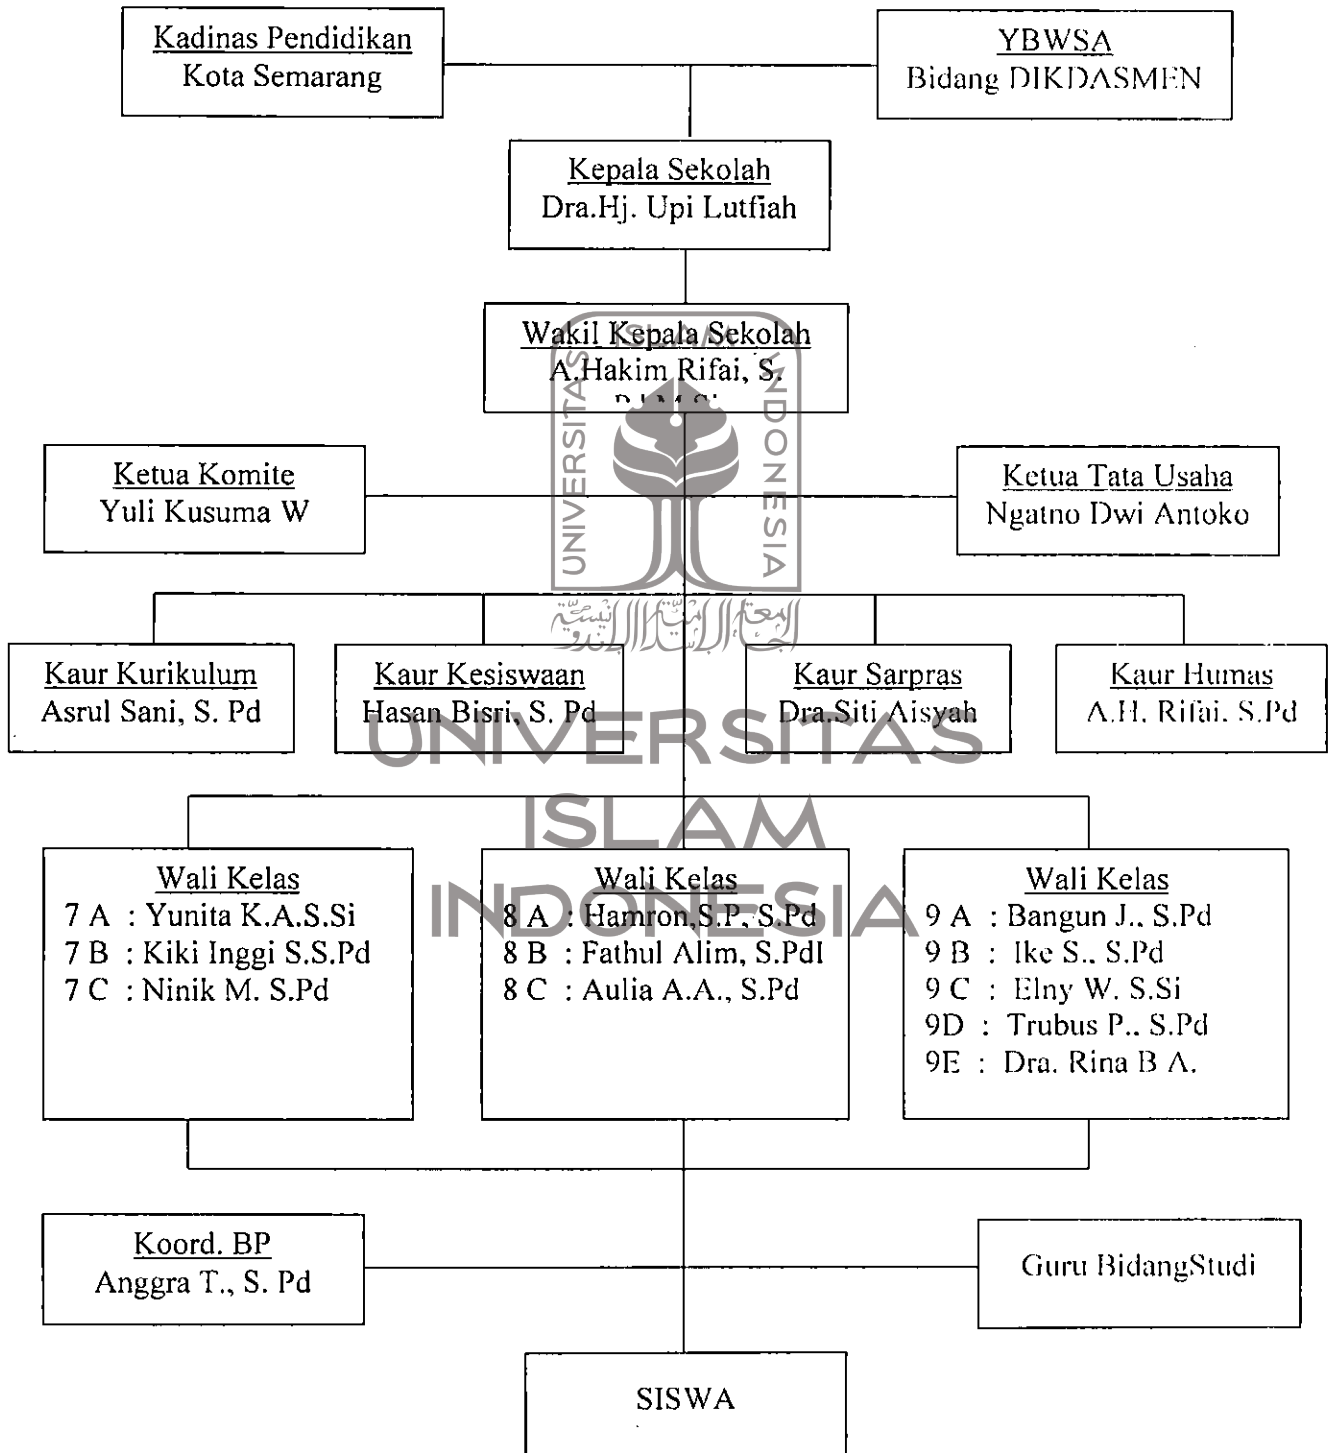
Kadinas Pendidikan
Kota Semarang

YBWSA
Bidang DIKDASMEN

Kepala Sekolah
Dra.Hj. Upi Lutfiah

Wakil Kepala Sekolah
A.Hakim Rifai, S.
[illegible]

Ketua Komite
Yuli Kusuma W

Ketua Tata Usaha
Ngatno Dwi Antoko

Kaur Kurikulum
Asrul Sani, S. Pd

Kaur Kesiswaan
Hasan Bisri, S. Pd

Kaur Sarpras
Dra.Siti Aisyah

Kaur Humas
A.H. Rifai, S.Pd

Wali Kelas
7 A : Yunita K.A.S.Si
7 B : Kiki Inggi S.S.Pd
7 C : Ninik M. S.Pd

Wali Kelas
8 A : Hamron,S.P, S.Pd
8 B : Fathul Alim, S.PdI
8 C : Aulia A.A., S.Pd

Wali Kelas
9 A : Bangun J., S.Pd
9 B : Ike S., S.Pd
9 C : Elny W. S.Si
9D : Trubus P., S.Pd
9E : Dra. Rina B A.

Koord. BP
Anggra T., S. Pd

Guru BidangStudi

SISWA

UNIVERSITAS ISLAM INDONESIA